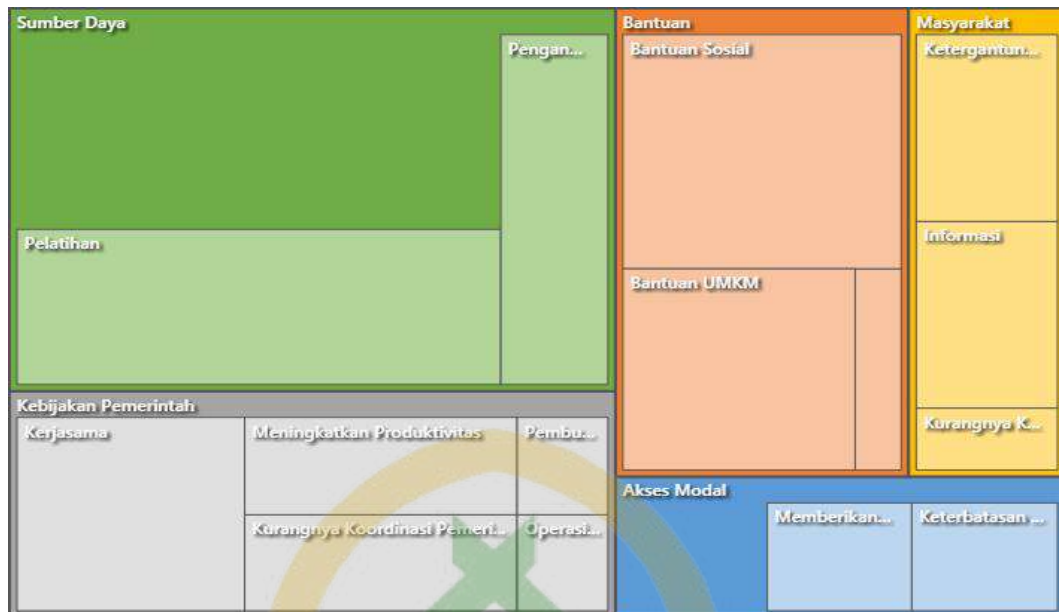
Sumber Daya

Pengan...

Pelatihan

Bantuan

Bantuan Sosial

Bantuan UMKM

Masyarakat

Ketergantun...

Informasi

Kurangnya K...

Kebijakan Pemerintah

Kerjasama

Meningkatkan Produktivitas

Pembu...

Kurangnya Koordinasi Pemeri...

Operasi...

Akses Modal

Memberikan...

Keterbatasan ...